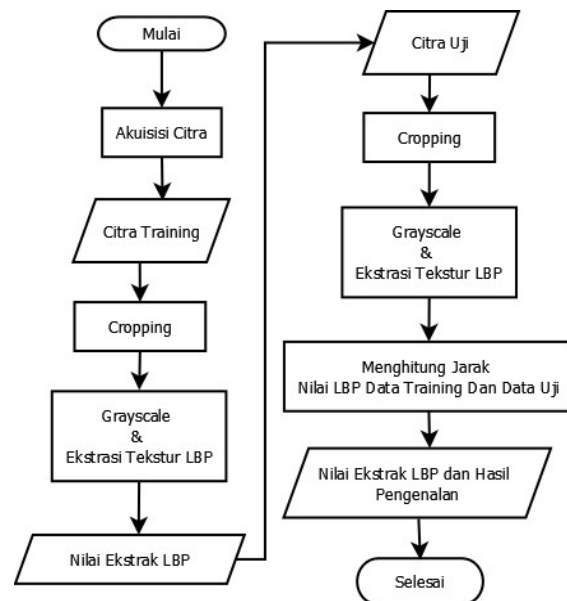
Mulai

Akuisisi Citra

Citra Training

Cropping

Grayscale
&
Ekstrasi Tekstur LBP

Nilai Ekstrak LBP

Citra Uji

Cropping

Grayscale
&
Ekstrasi Tekstur LBP

Menghitung Jarak
Nilai LBP Data Training Dan Data Uji

Nilai Ekstrak LBP dan Hasil Pengenalan

Selesai